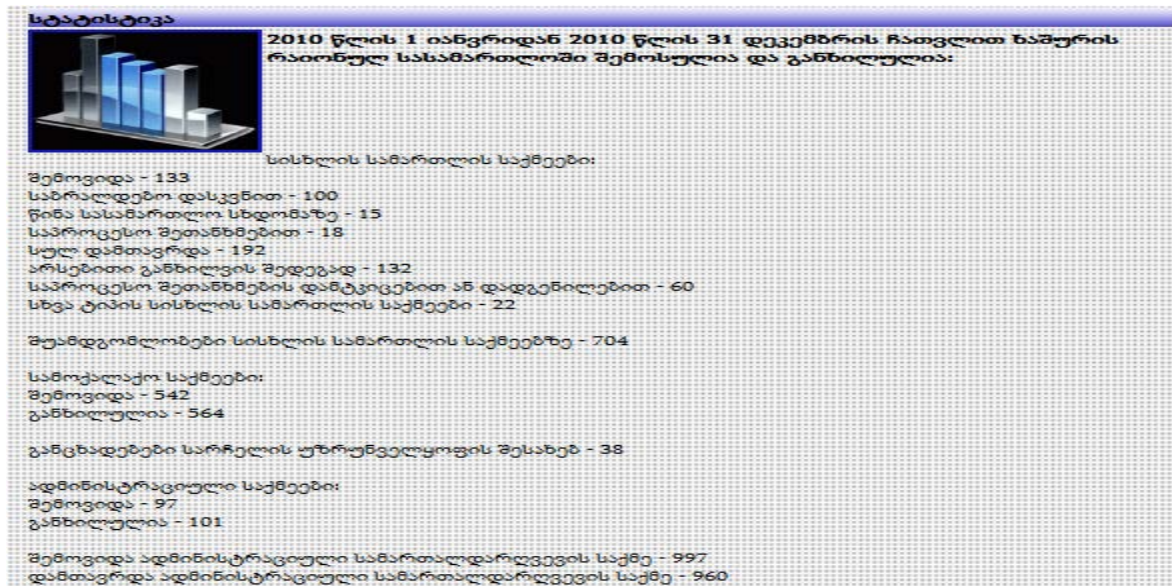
სტატისტიკა

2010 წლის 1 იანვრიდან 2010 წლის 31 დეკემბრის ჩათვლით ხაშურის რაიონულ სასამართლოში შემოსულია და განხილულია:

სისხლის სამართლის საქმეები:
შემოვიდა - 133
საპროცესო დასკვნით - 100
წინა სასამართლო სხდომაზე - 15
საპროცესო შეთანხმებით - 18
სულ დამთავრდა - 192
არსებითი განხილვის შედეგად - 132
საპროცესო შეთანხმების დამტკიცებით ან დადგენილებით - 60
სხვა ტიპის სისხლის სამართლის საქმეები - 22

შუამდგომლობები სისხლის სამართლის საქმეებზე - 704

სამოქალაქო საქმეები:
შემოვიდა - 542
განხილულია - 564

განცხადებები სარჩელის უზრუნველყოფის შესახებ - 38

ადმინისტრაციული საქმეები:
შემოვიდა - 97
განხილულია - 101

შემოვიდა ადმინისტრაციული სამართალდარღვევის საქმე - 997
დამთავრდა ადმინისტრაციული სამართალდარღვევის საქმე - 960